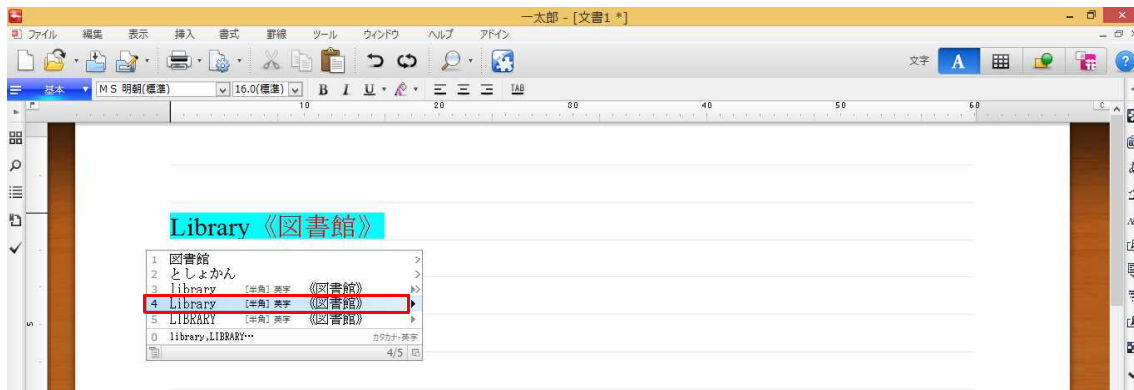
一太郎 - [文書1 *]

ファイル 編集 表示 挿入 書式 罫線 ツール ウィンドウ ヘルプ アドイン

文字 A

基本 MS 明朝(標準) 16.0(標準) B I U TAB

10 20 30 40 50 60

Library《図書館》

1 図書館
2 としょかん
3 library [半角] 英字 《図書館》
4 Library [半角] 英字 《図書館》
5 LIBRARY [半角] 英字 《図書館》
0 library,LIBRARY… カタカナ・英字
4/5